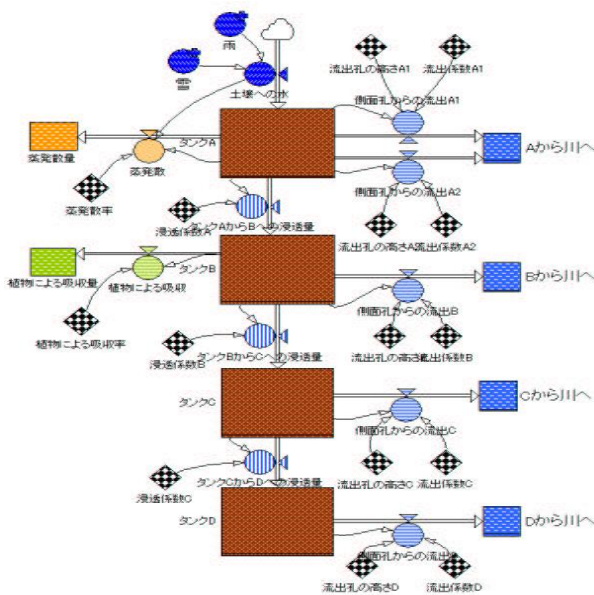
雨

雪

土壌への水

流出孔の高さA1

流出係数A1

側面孔からの流出A1

蒸発散量

タンクA

蒸発散

Aから川へ

側面孔からの流出A2

蒸発散率

浸透係数A

タンクAからBへの浸透量

流出孔の高さA2

流出係数A2

植物による吸収量

タンクB

植物による吸収

Bから川へ

側面孔からの流出B

植物による吸収率

流出孔の高さB

流出係数B

浸透係数B

タンクBからCへの浸透量

タンクC

Cから川へ

側面孔からの流出C

流出孔の高さC

流出係数C

浸透係数C

タンクCからDへの浸透量

タンクD

Dから川へ

側面孔からの流出D

流出孔の高さD

流出係数D